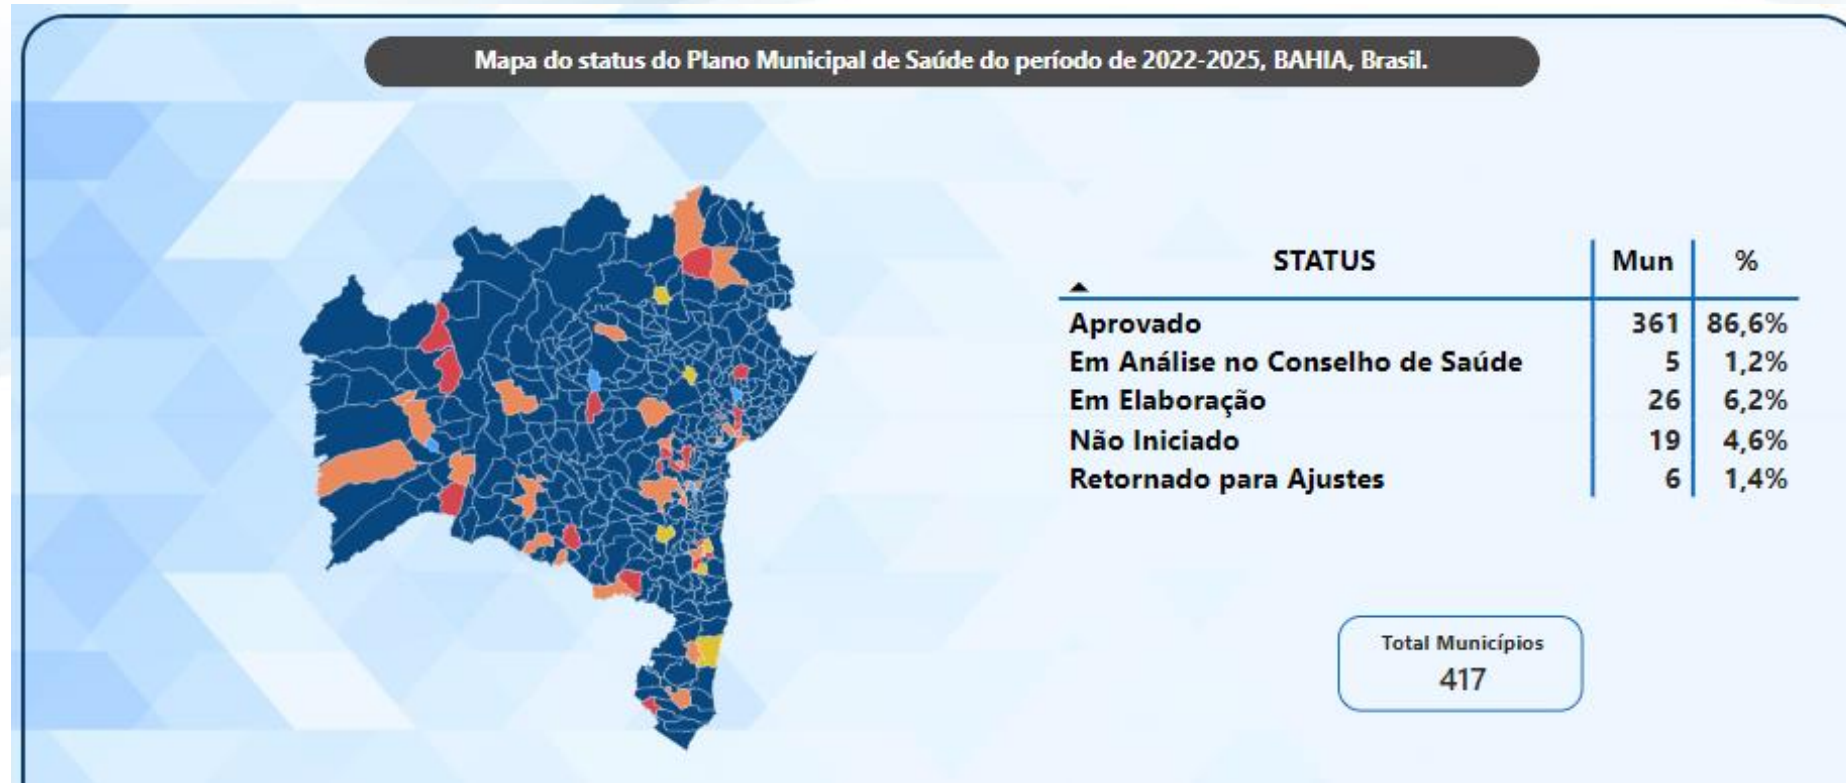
Mapa do status do Plano Municipal de Saúde do período de 2022-2025, BAHIA, Brasil.

| STATUS | Mun | % |
|---|---|---|
| Aprovado | 361 | 86,6% |
| Em Análise no Conselho de Saúde | 5 | 1,2% |
| Em Elaboração | 26 | 6,2% |
| Não Iniciado | 19 | 4,6% |
| Retornado para Ajustes | 6 | 1,4% |

Total Municípios
417